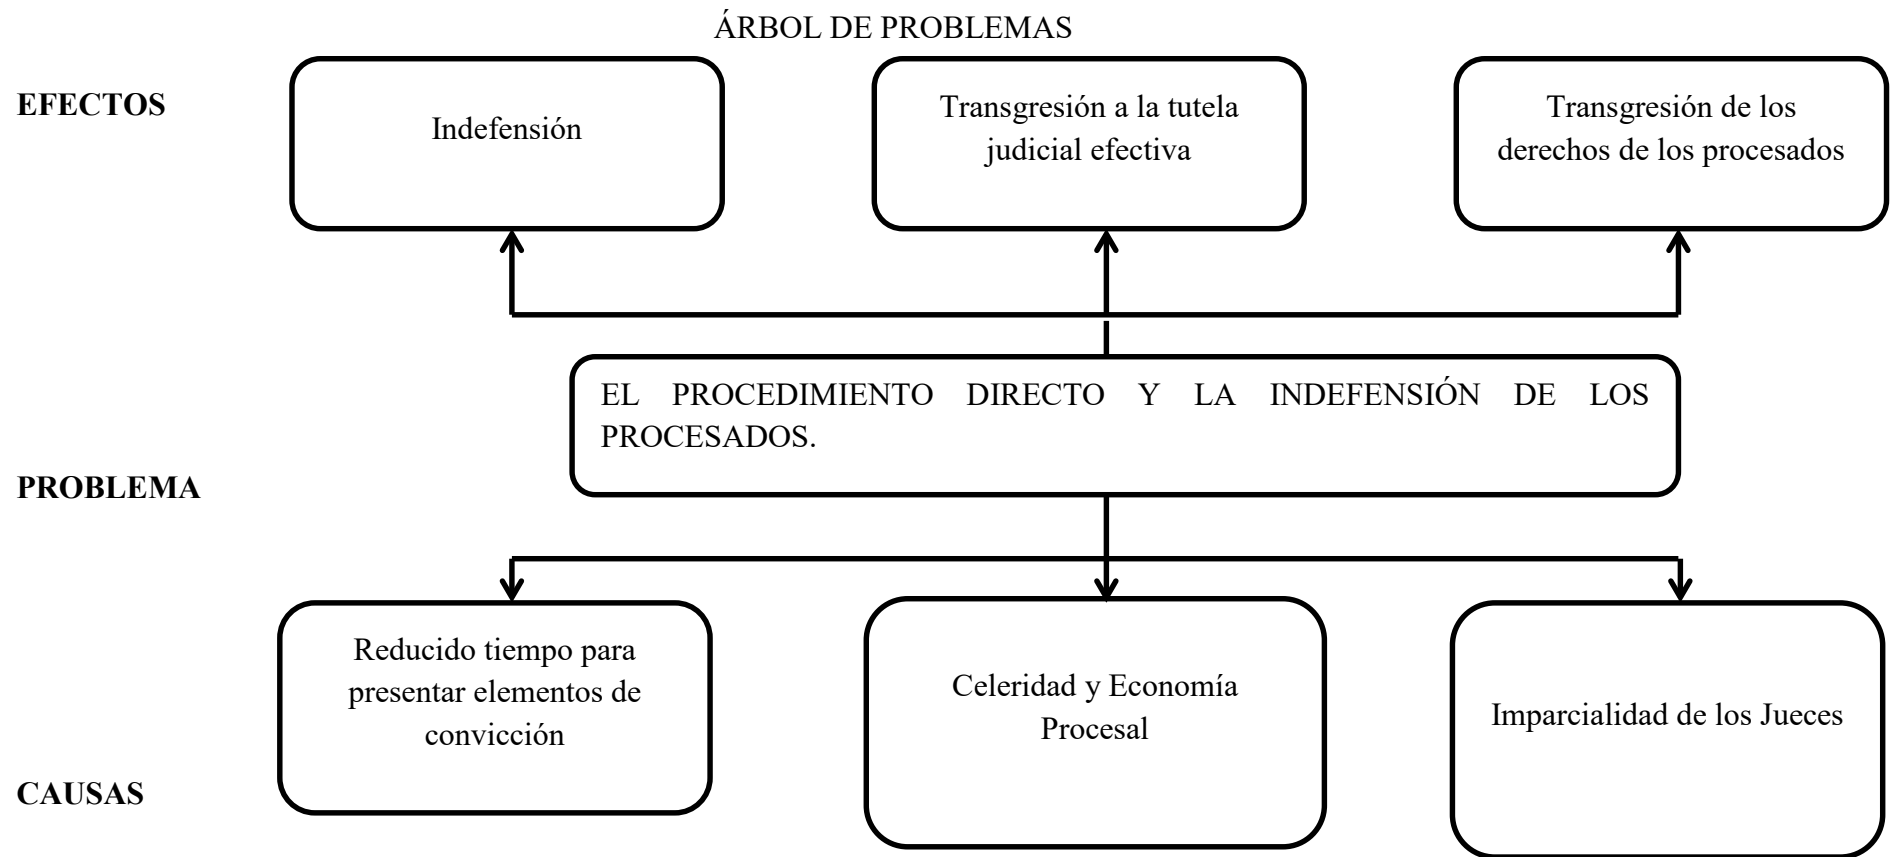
ÁRBOL DE PROBLEMAS

EFECTOS

Indefensión

Transgresión a la tutela judicial efectiva

Transgresión de los derechos de los procesados

EL PROCEDIMIENTO DIRECTO Y LA INDEFENSIÓN DE LOS PROCESADOS.

PROBLEMA

Reducido tiempo para presentar elementos de convicción

Celeridad y Economía Procesal

Imparcialidad de los Jueces

CAUSAS